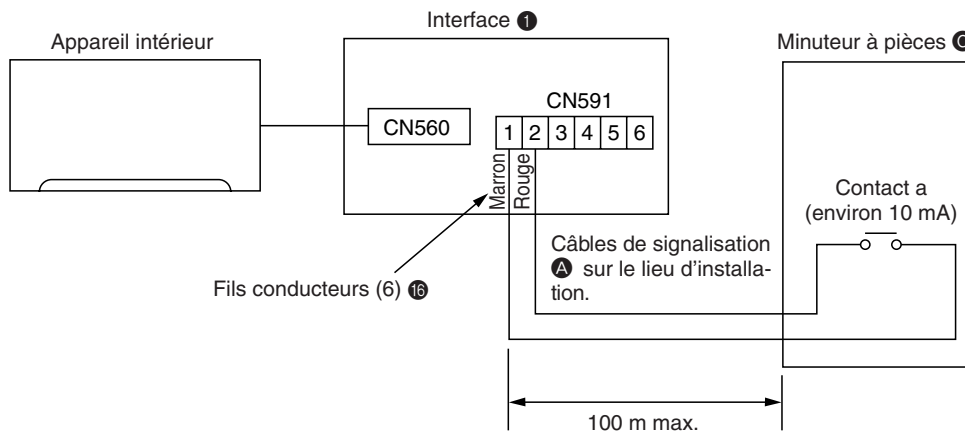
Interface ❶

Appareil intérieur

Minuteur à pièces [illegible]

CN591

CN560

| 1 | 2 | 3 | 4 | 5 | 6 |
|---|---|---|---|---|---|

Marron

Rouge

Contact a
(environ 10 mA)

Câbles de signalisation
Ⓐ sur le lieu d'installation.

Fils conducteurs (6) ⓰

100 m max.